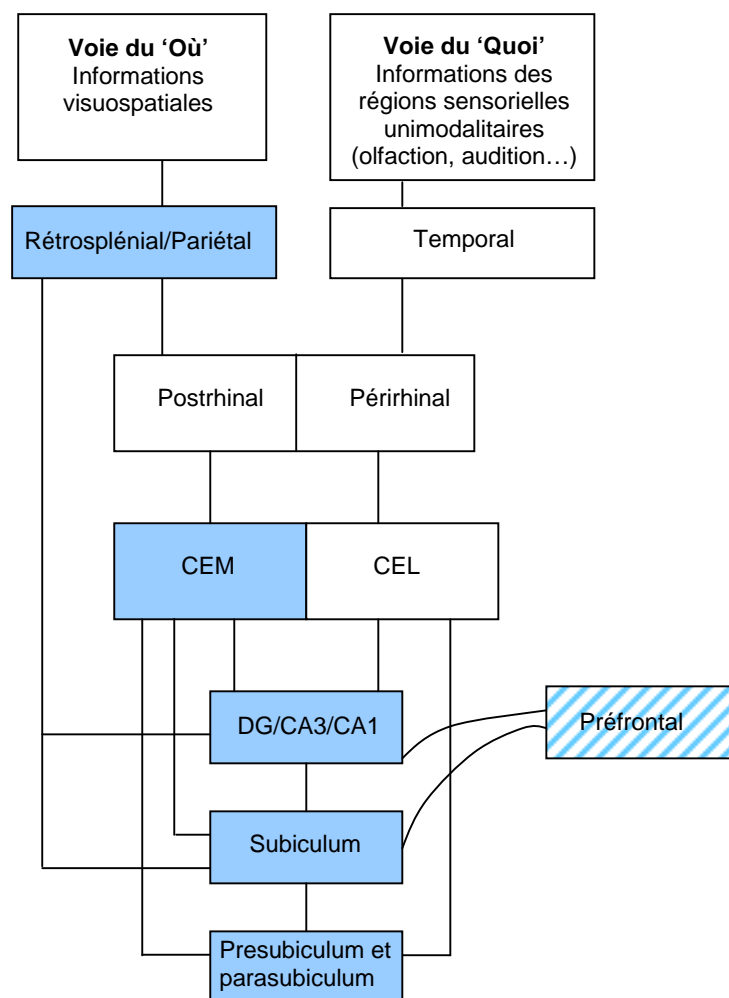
**Voie du 'Où'**
Informations visuospatiales

**Voie du 'Quoi'**
Informations des régions sensorielles unimodalitaires (olfaction, audition…)

Rétrosplénial/Pariétal

Temporal

Postrhinal

Périrhinal

CEM

CEL

DG/CA3/CA1

Préfrontal

Subiculum

Presubiculum et parasubiculum